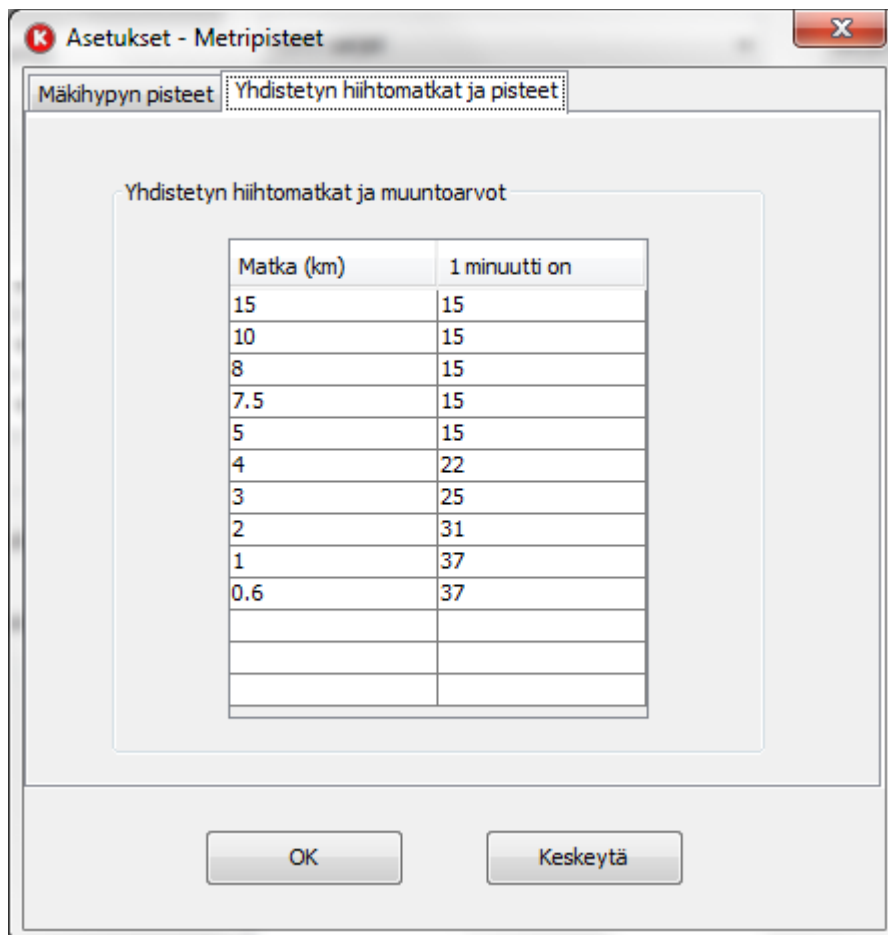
Asetukset - Metripisteet

Mäkihypyn pisteet | Yhdistetyn hiihtomatkat ja pisteet

Yhdistetyn hiihtomatkat ja muuntoarvot

| Matka (km) | 1 minuutti on |
|---|---|
| 15 | 15 |
| 10 | 15 |
| 8 | 15 |
| 7.5 | 15 |
| 5 | 15 |
| 4 | 22 |
| 3 | 25 |
| 2 | 31 |
| 1 | 37 |
| 0.6 | 37 |
| | |
| | |
| | |

OK

Keskeytä